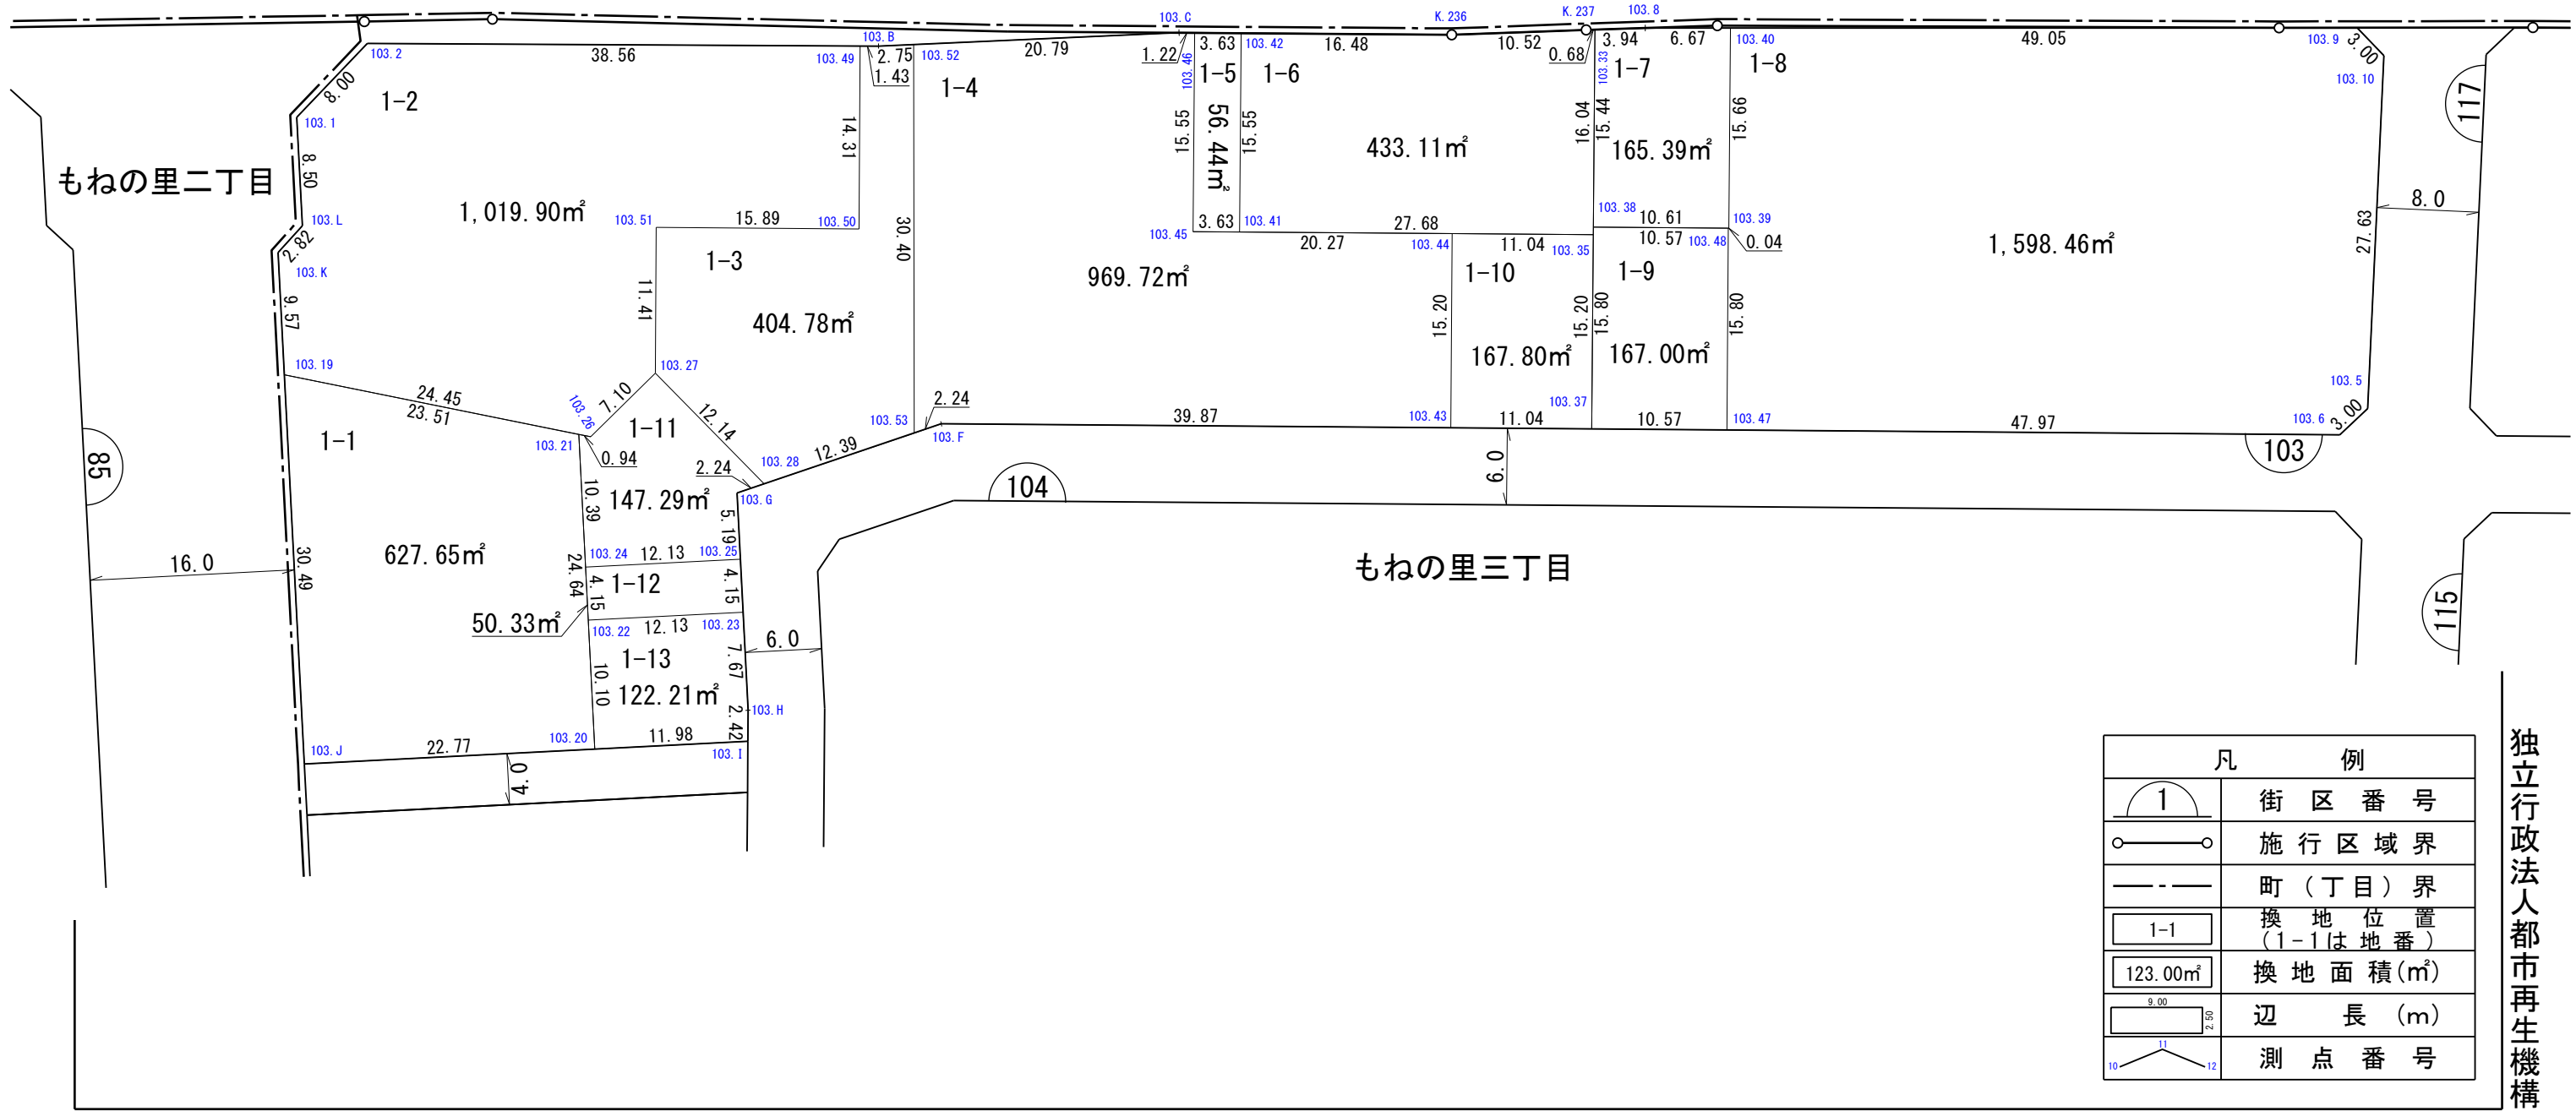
もねの里二丁目

もねの里三丁目

1-1
627.65㎡

1-2
1,019.90㎡

1-3
404.78㎡

1-4
969.72㎡

1-5
56.44㎡

1-6
433.11㎡

1-7
165.39㎡

1-8
1,598.46㎡

1-9
167.00㎡

1-10
167.80㎡

1-11
147.29㎡

1-12
50.33㎡

1-13
122.21㎡

103.2 38.56 103.49 103.B 2.75 1.43 103.52 20.79 103.C 1.22 103.46 3.63 103.42 16.48 K.236 10.52 0.68 K.237 103.8 3.94 6.67 103.33 103.40 49.05 103.9 3.00 103.10

8.00 103.1 8.50 103.L 2.82 103.K 9.57 103.19 24.45 23.51 103.21 103.26 7.10 103.27 12.14 103.28 12.39 103.53 2.24 103.F 39.87 103.43 11.04 103.37 10.57 103.47 47.97 103.6 3.00 103.5 27.63 8.0

14.31 103.51 15.89 103.50 30.40 11.41 15.55 15.55 3.63 103.45 103.41 27.68 20.27 103.44 11.04 103.35 103.38 10.61 10.57 103.48 103.39 0.04 16.04 15.44 15.66 15.20 15.20 15.80 15.80

0.94 2.24 103.G 10.39 5.19 103.24 12.13 103.25 24.64 4.15 4.15 103.22 12.13 103.23 10.10 7.67 6.0 2.42 103.H 103.J 22.77 103.20 11.98 103.I 4.0 30.49 16.0 6.0

85 104 103 117 115

| 凡 例 | |
|---|---|
| 1 | 街 区 番 号 |
| | 施 行 区 域 界 |
| | 町（丁目）界 |
| 1-1 | 換 地 位 置（1-1は地番） |
| 123.00㎡ | 換 地 面 積(㎡) |
| 9.00 2.50 | 辺 長 (m) |
| 10 11 12 | 測 点 番 号 |

独立行政法人都市再生機構